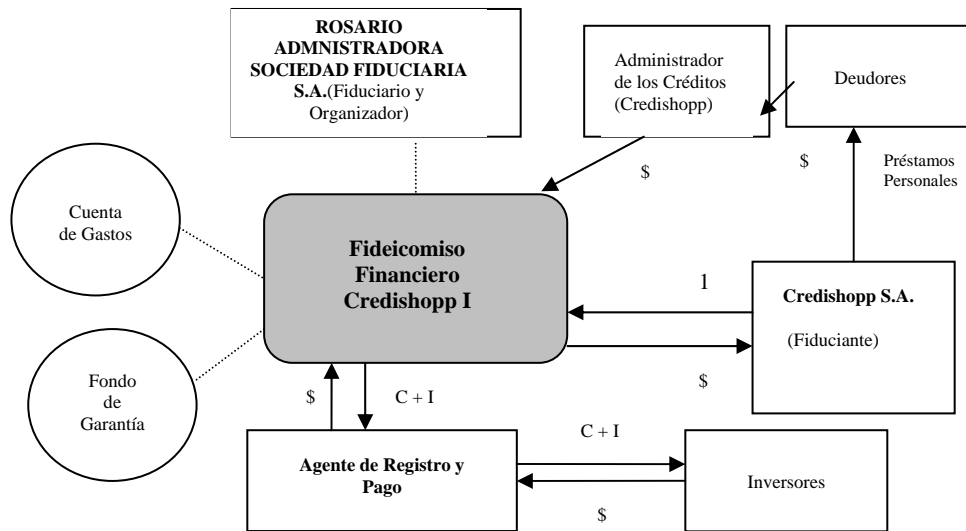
ROSARIO ADMNISTRADORA SOCIEDAD FIDUCIARIA S.A.(Fiduciario y Organizador)

Administrador de los Créditos (Credishopp)

Deudores

$

$

Préstamos Personales

Cuenta de Gastos

Fideicomiso Financiero Credishopp I

1

Credishopp S.A.

(Fiduciante)

Fondo de Garantía

$

C + I

$

C + I

Agente de Registro y Pago

Inversores

$